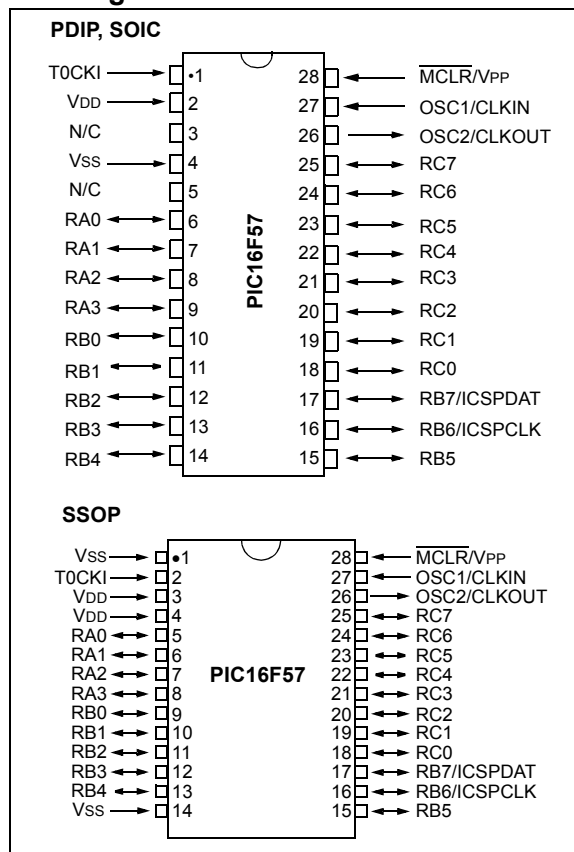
PDIP, SOIC

T0CKI 1
VDD 2
N/C 3
VSS 4
N/C 5
RA0 6
RA1 7
RA2 8
RA3 9
RB0 10
RB1 11
RB2 12
RB3 13
RB4 14

PIC16F57

28 $\overline{\text{MCLR}}$/VPP
27 OSC1/CLKIN
26 OSC2/CLKOUT
25 RC7
24 RC6
23 RC5
22 RC4
21 RC3
20 RC2
19 RC1
18 RC0
17 RB7/ICSPDAT
16 RB6/ICSPCLK
15 RB5

SSOP

VSS 1
T0CKI 2
VDD 3
VDD 4
RA0 5
RA1 6
RA2 7
RA3 8
RB0 9
RB1 10
RB2 11
RB3 12
RB4 13
VSS 14

PIC16F57

28 $\overline{\text{MCLR}}$/VPP
27 OSC1/CLKIN
26 OSC2/CLKOUT
25 RC7
24 RC6
23 RC5
22 RC4
21 RC3
20 RC2
19 RC1
18 RC0
17 RB7/ICSPDAT
16 RB6/ICSPCLK
15 RB5